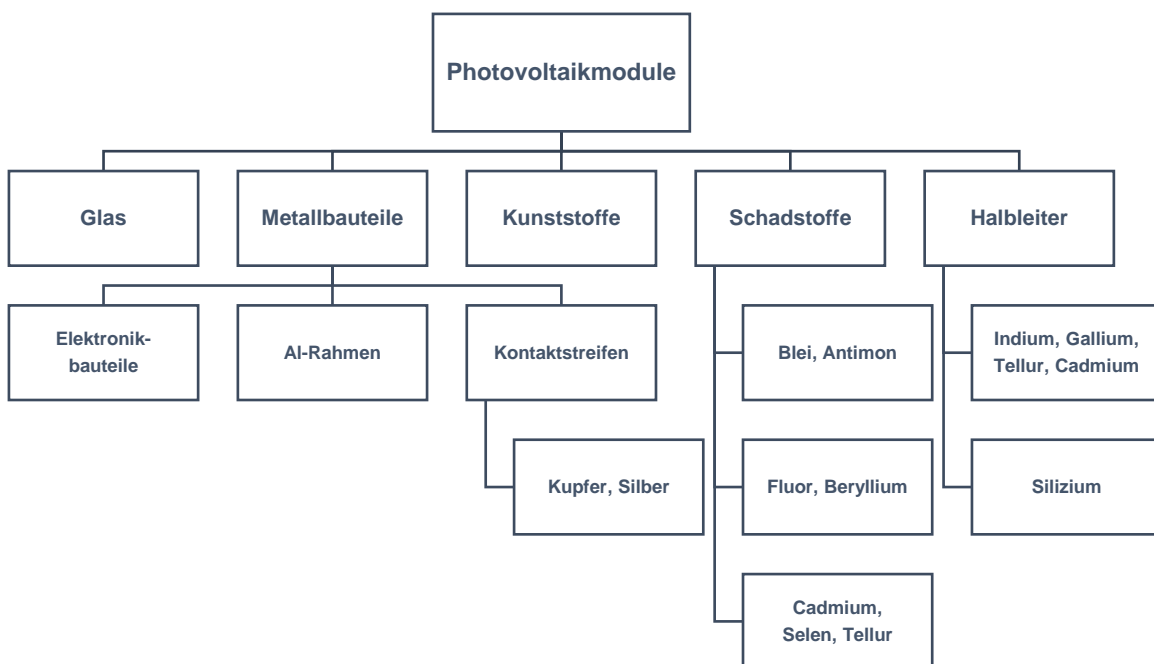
Photovoltaikmodule

Glas

Metallbauteile

Kunststoffe

Schadstoffe

Halbleiter

Elektronikbauteile

Al-Rahmen

Kontaktstreifen

Kupfer, Silber

Blei, Antimon

Fluor, Beryllium

Cadmium, Selen, Tellur

Indium, Gallium, Tellur, Cadmium

Silizium